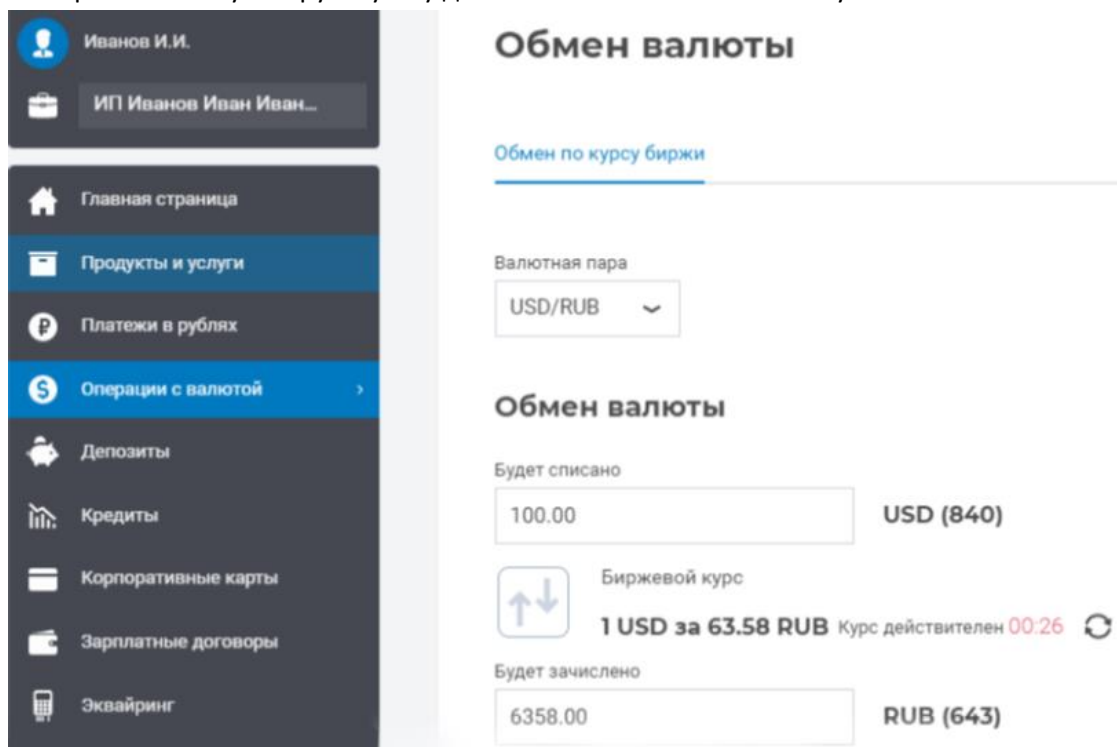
Иванов И.И.

ИП Иванов Иван Иван...

Главная страница

Продукты и услуги

Платежи в рублях

Операции с валютой

Депозиты

Кредиты

Корпоративные карты

Зарплатные договоры

Эквайринг

Обмен валюты

Обмен по курсу биржи

Валютная пара

USD/RUB

Обмен валюты

Будет списано

100.00

USD (840)

Биржевой курс

1 USD за 63.58 RUB Курс действителен 00:26

Будет зачислено

6358.00

RUB (643)